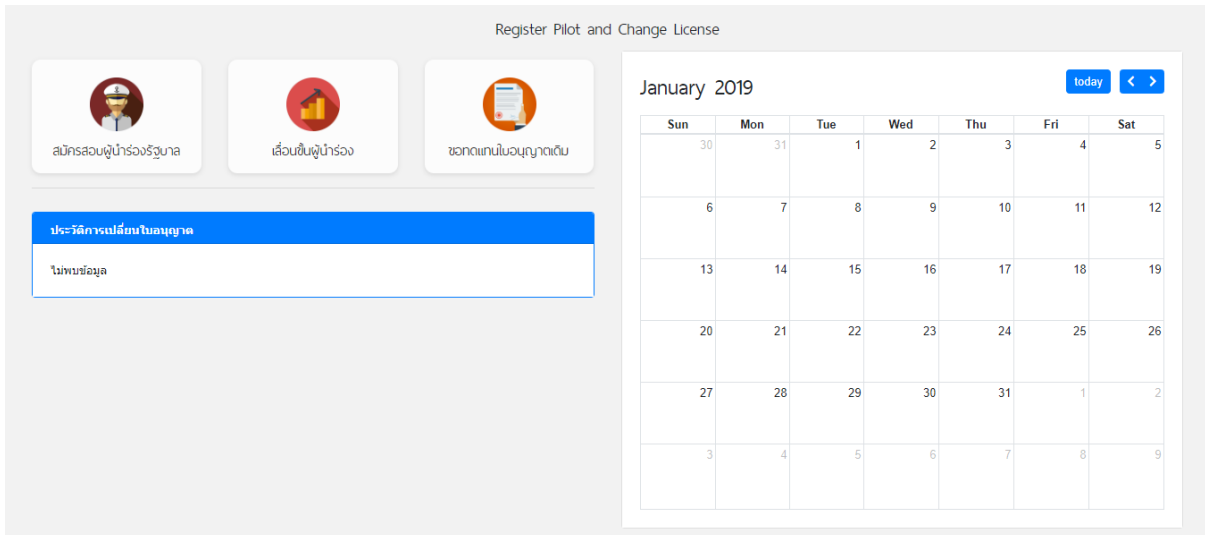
Register Pilot and Change License

สมัครสอบผู้นำร่องรัฐบาล

เลื่อนขั้นผู้นำร่อง

ขอทดแทนใบอนุญาตเดิม

ประวัติการเปลี่ยนใบอนุญาต

ไม่พบข้อมูล

January 2019

today

| Sun | Mon | Tue | Wed | Thu | Fri | Sat |
|---|---|---|---|---|---|---|
| 30 | 31 | 1 | 2 | 3 | 4 | 5 |
| 6 | 7 | 8 | 9 | 10 | 11 | 12 |
| 13 | 14 | 15 | 16 | 17 | 18 | 19 |
| 20 | 21 | 22 | 23 | 24 | 25 | 26 |
| 27 | 28 | 29 | 30 | 31 | 1 | 2 |
| 3 | 4 | 5 | 6 | 7 | 8 | 9 |